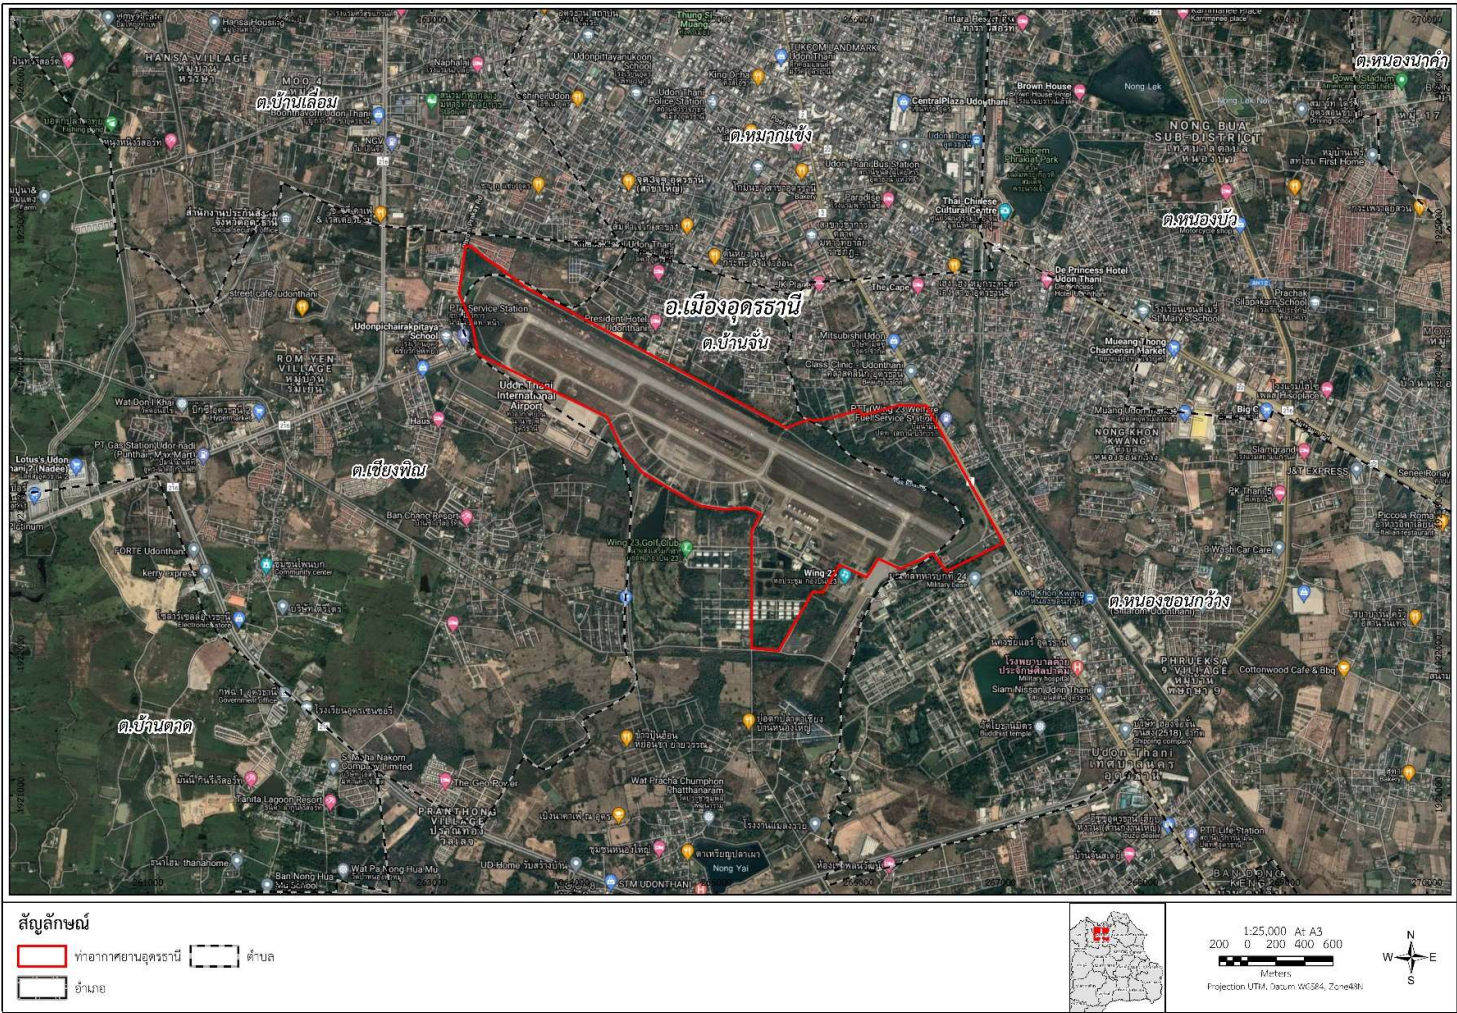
HANSA VILLAGE

MOO 4

ต.บ้านเลื่อม

Naphalai

Udonpittayanukoon School

UKCOM LANDMARK

Udon Thani Police Station

ต.หมากแข้ง

CentralPlaza Udonthani

Brown House

Nong Lek

NONG BUA SUB DISTRICT

ต.หนองนาคำ

Chaloem Phrakiat Park

Udon Thani Bus Station

Thai-Chinese Cultural Centre

ต.หนองบัว

street cafe udonthani

Service Station

President Hotel Udonthani

อ.เมืองอุดรธานี

ต.บ้านจั่น

De Princess Hotel Udon Thani

The Cape

Udonpichairakpitaya School

Mitsubishi Udon

Mueang Thong Charoensri Market

ROM YEN VILLAGE

Udon Thani International Airport

Class Clinic Udonthani

Wat Don Khai

PTT (Wing 23) Welfare Fuel Service Station

Muang Udon

NONG KHON KWANG

Big C

Lotus's Udon Thani 2 (Nadee)

PT Gas Station Udon nadi (Punthai Max Mart)

ต.เชียงพิณ

J&T EXPRESS

Ban Chang Resort

FORTE Udonthani

kerry express

Wing 23 Golf Club

Wing 23

9 Wash Car Care

Nong Khon Kwang

ต.หนองขอนกว้าง

PHRUEKSA 9 VILLAGE

Cottonwood Cafe & Bbq

Military hospital

Siam Nissan Udon Thani

ต.บ้านตาด

Wat Pracha Chumphon Phatthanaram

S. Maha Nakorn Company Limited

Tanita Lagoon Resort

The Geo Power

PRANTHONG VILLAGE

Udon Thani

PTT Life Station

Nong Yai

Wat Pa Nong Hua Mu

STM UDONTHANI

BAN NONG KENG

สัญลักษณ์

ท่าอากาศยานอุดรธานี

ตำบล

อำเภอ

1:25,000 At A3

200 0 200 400 600

Meters

Projection UTM, Datum WGS84, Zone48N

N

W E

S